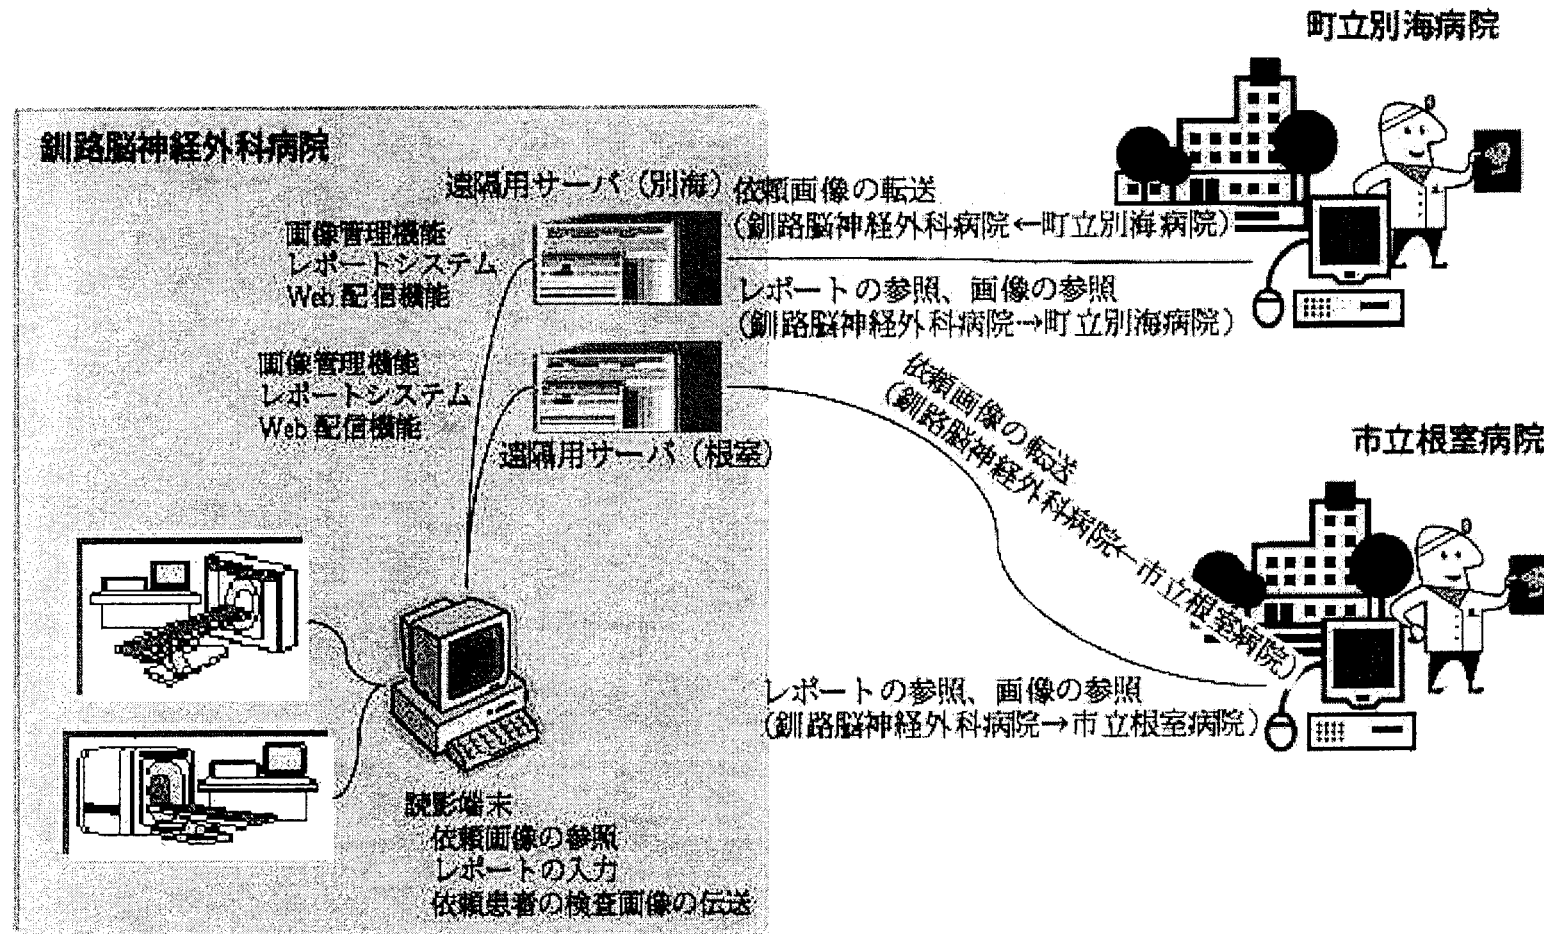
町立別海病院

釧路脳神経外科病院

遠隔用サーバ（別海）

依頼画像の転送
（釧路脳神経外科病院←町立別海病院）

画像管理機能
レポートシステム
Web 配信機能

レポートの参照、画像の参照
（釧路脳神経外科病院→町立別海病院）

画像管理機能
レポートシステム
Web 配信機能

遠隔用サーバ（根室）

依頼画像の転送
（釧路脳神経外科病院←市立根室病院）

市立根室病院

レポートの参照、画像の参照
（釧路脳神経外科病院→市立根室病院）

読影端末
依頼画像の参照
レポートの入力
依頼患者の検査画像の伝送